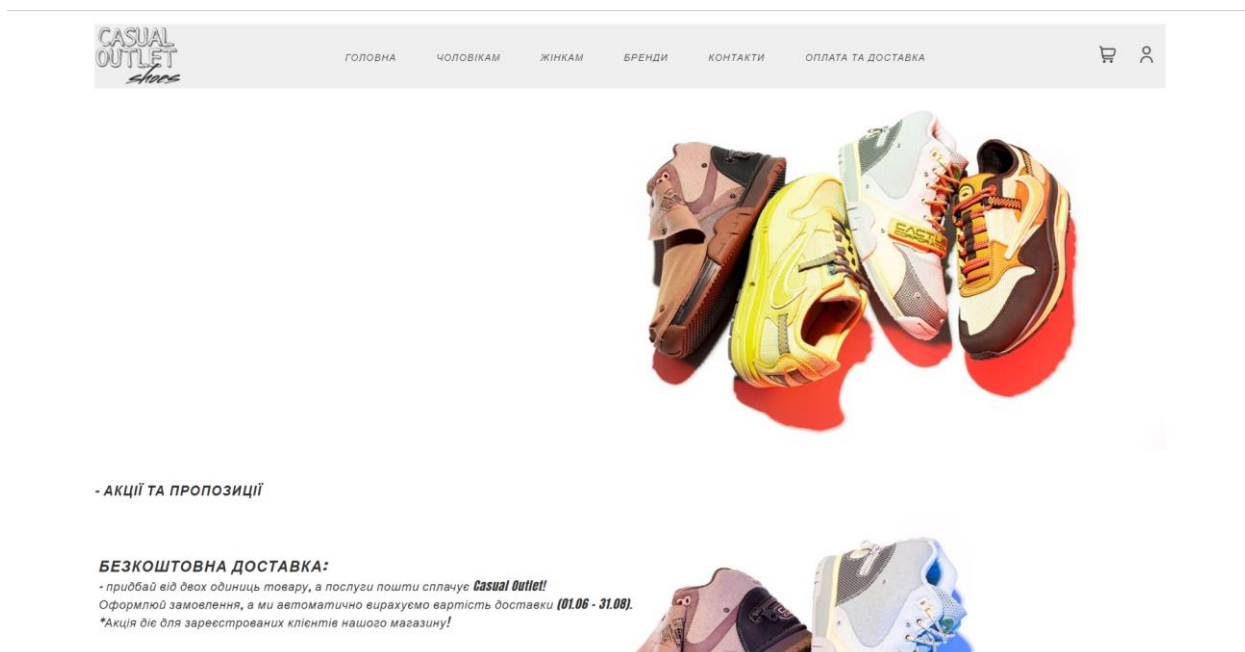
CASUAL OUTLET shoes

ГОЛОВНА ЧОЛОВІКАМ ЖІНКАМ БРЕНДИ КОНТАКТИ ОПЛАТА ТА ДОСТАВКА

- АКЦІЇ ТА ПРОПОЗИЦІЇ

БЕЗКОШТОВНА ДОСТАВКА:
- придбай від двох одиниць товару, а послуги пошти сплачує Casual Outlet!
Оформлюй замовлення, а ми автоматично вирахуємо вартість доставки (01.06 - 31.08).
*Акція діє для зареєстрованих клієнтів нашого магазину!